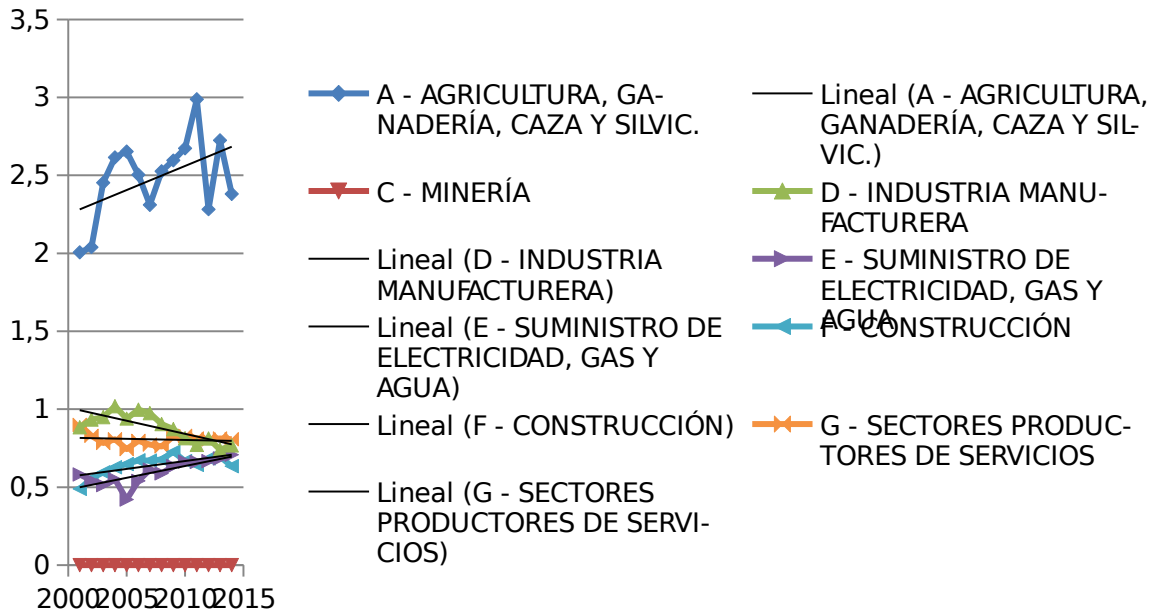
3,5
3
2,5
2
1,5
1
0,5
0
2000 2005 2010 2015

A - AGRICULTURA, GANADERÍA, CAZA Y SILVIC.
Lineal (A - AGRICULTURA, GANADERÍA, CAZA Y SILVIC.)
C - MINERÍA
D - INDUSTRIA MANUFACTURERA
Lineal (D - INDUSTRIA MANUFACTURERA)
E - SUMINISTRO DE ELECTRICIDAD, GAS Y AGUA
Lineal (E - SUMINISTRO DE ELECTRICIDAD, GAS Y AGUA)
F - CONSTRUCCIÓN
Lineal (F - CONSTRUCCIÓN)
G - SECTORES PRODUCTORES DE SERVICIOS
Lineal (G - SECTORES PRODUCTORES DE SERVICIOS)